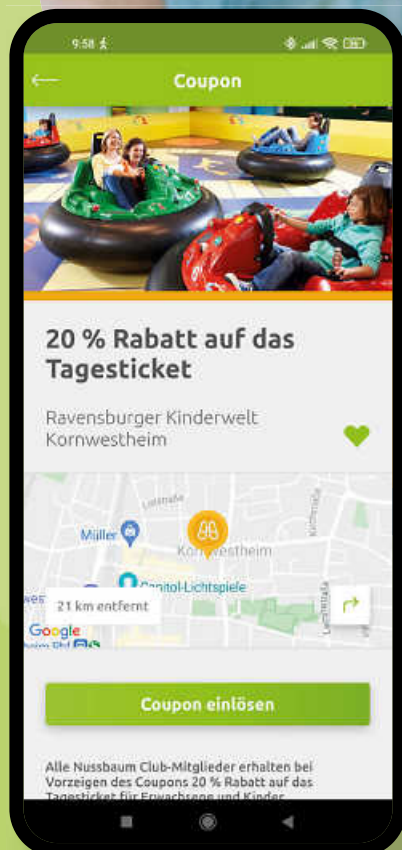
9:58

Coupon

20 % Rabatt auf das Tagesticket

Ravensburger Kinderwelt Kornwestheim

Müller

Kornwestheim

Capitol-Lichtspiele

21 km entfernt

Google

Coupon einlösen

Alle Nussbaum Club-Mitglieder erhalten bei Vorzeigen des Coupons 20 % Rabatt auf das Tagesticket für Erwachsene und Kinder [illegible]